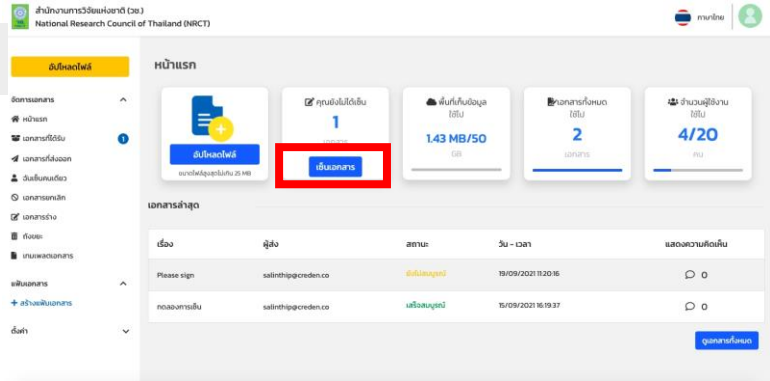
สำนักงานการวิจัยแห่งชาติ (วช.)
National Research Council of Thailand (NRCT)

ภาษาไทย

อัปโหลดไฟล์

จัดการเอกสาร
หน้าแรก
เอกสารที่ได้รับ 1
เอกสารที่ส่งออก
ฉันเซ็นคนเดียว
เอกสารยกเลิก
เอกสารร่าง
ถังขยะ
เทมเพลตเอกสาร

แฟ้มเอกสาร
+ สร้างแฟ้มเอกสาร

ตั้งค่า

หน้าแรก

อัปโหลดไฟล์
ขนาดไฟล์สูงสุดไม่เกิน 25 MB

คุณยังไม่ได้เซ็น
1
เอกสาร
เซ็นเอกสาร

พื้นที่เก็บข้อมูล
ใช้ไป
1.43 MB/50
GB

เอกสารทั้งหมด
ใช้ไป
2
เอกสาร

จำนวนผู้ใช้งาน
ใช้ไป
4/20
คน

เอกสารล่าสุด

| เรื่อง | ผู้ส่ง | สถานะ | วัน - เวลา | แสดงความคิดเห็น |
|---|---|---|---|---|
| Please sign | salinthip@creden.co | ยังไม่สมบูรณ์ | 19/09/2021 11:20:16 | 0 |
| ทดลองการเซ็น | salinthip@creden.co | เสร็จสมบูรณ์ | 15/09/2021 16:19:37 | 0 |

ดูเอกสารทั้งหมด